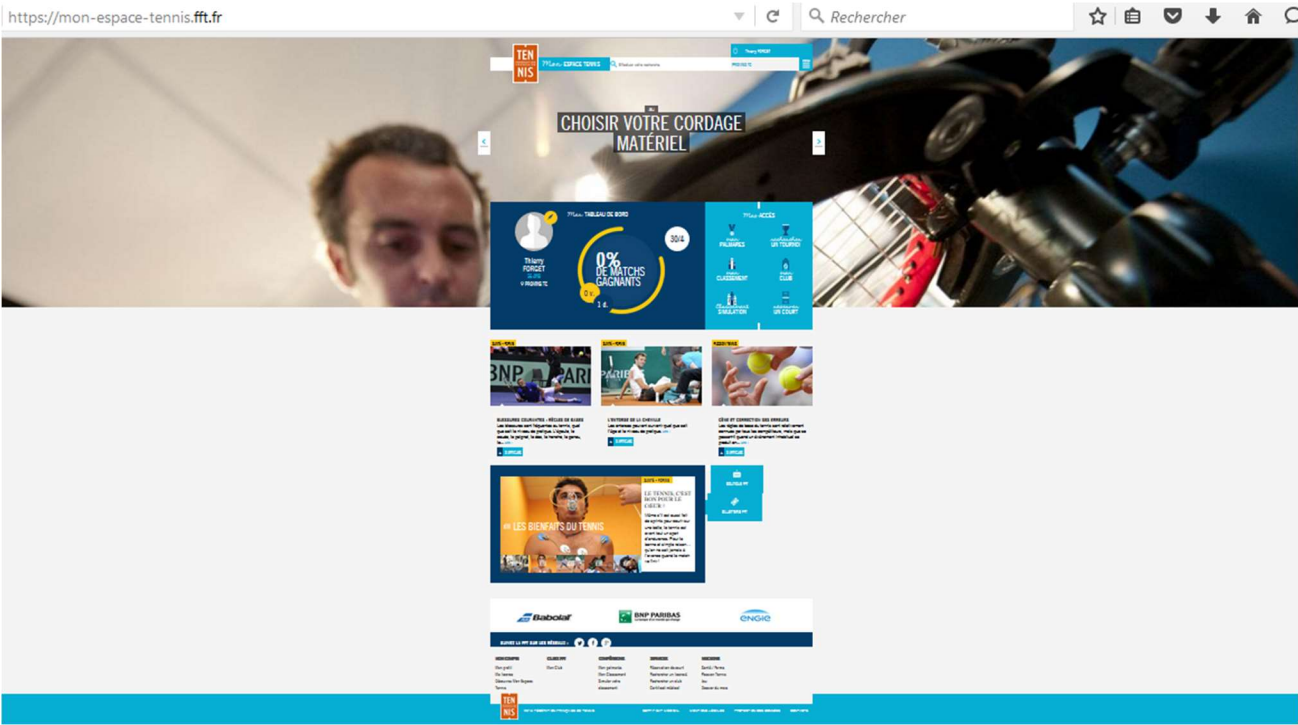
https://mon-espace-tennis.fft.fr

Rechercher

TEN NIS

Mon ESPACE TENNIS

Thierry FORGET

CHOISIR VOTRE CORDAGE MATÉRIEL

Mon TABLEAU DE BORD

Thierry FORGET

30/4

0% DE MATCHS GAGNANTS

Mes ACCÈS

PALMARÈS

UN TOURNOI

CLASSEMENT

CLUB

SIMULATION

UN COURT

BLESSURES COURANTES : RÈGLES DE BASE

L'ENTORSE DE LA CHEVILLE

GÈNE ET CORRECTION DES ERREURS

LES BIENFAITS DU TENNIS

LE TENNIS, C'EST BON POUR LE CŒUR ?

Babolat

BNP PARIBAS

engie

SUIVEZ LA FFT SUR LES RÉSEAUX :

TEN NIS